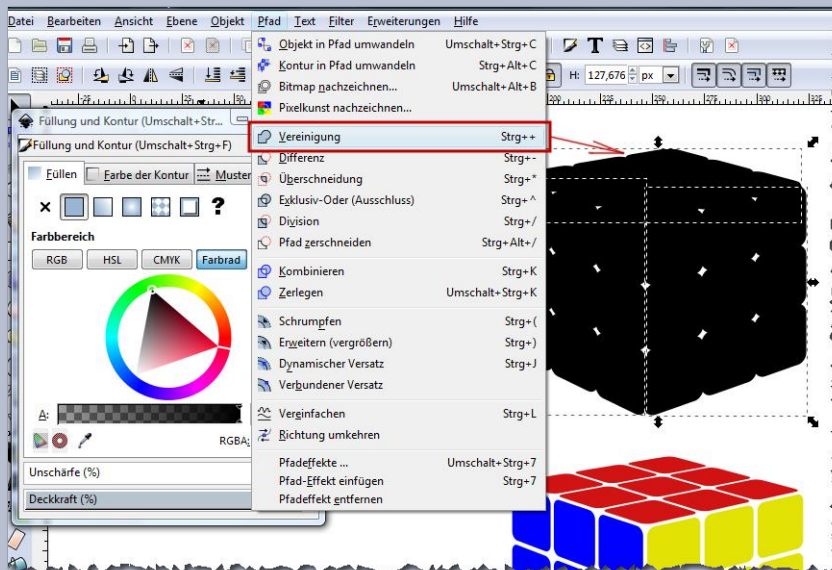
Datei Bearbeiten Ansicht Ebene Objekt Pfad Text Filter Erweiterungen Hilfe

H: 127,676 px

Füllung und Kontur (Umschalt+Str...

Füllung und Kontur (Umschalt+Strg+F)

Füllen Farbe der Kontur Muster

×

?

Farbbereich

RGB HSL CMYK Farbrad

A:

RGBA:

Unschärfe (%)

Deckkraft (%)

| | |
|---|---|
| Objekt in Pfad umwandeln | Umschalt+Strg+C |
| Kontur in Pfad umwandeln | Strg+Alt+C |
| Bitmap nachzeichnen... | Umschalt+Alt+B |
| Pixelkunst nachzeichnen... | |
| Vereinigung | Strg++ |
| Differenz | Strg+- |
| Überschneidung | Strg+* |
| Exklusiv-Oder (Ausschluss) | Strg+^ |
| Division | Strg+/ |
| Pfad zerschneiden | Strg+Alt+/ |
| Kombinieren | Strg+K |
| Zerlegen | Umschalt+Strg+K |
| Schrumpfen | Strg+( |
| Erweitern (vergrößern) | Strg+) |
| Dynamischer Versatz | Strg+J |
| Verbundener Versatz | |
| Vereinfachen | Strg+L |
| Richtung umkehren | |
| Pfadeffekte ... | Umschalt+Strg+7 |
| Pfad-Effekt einfügen | Strg+7 |
| Pfadeffekt entfernen | |